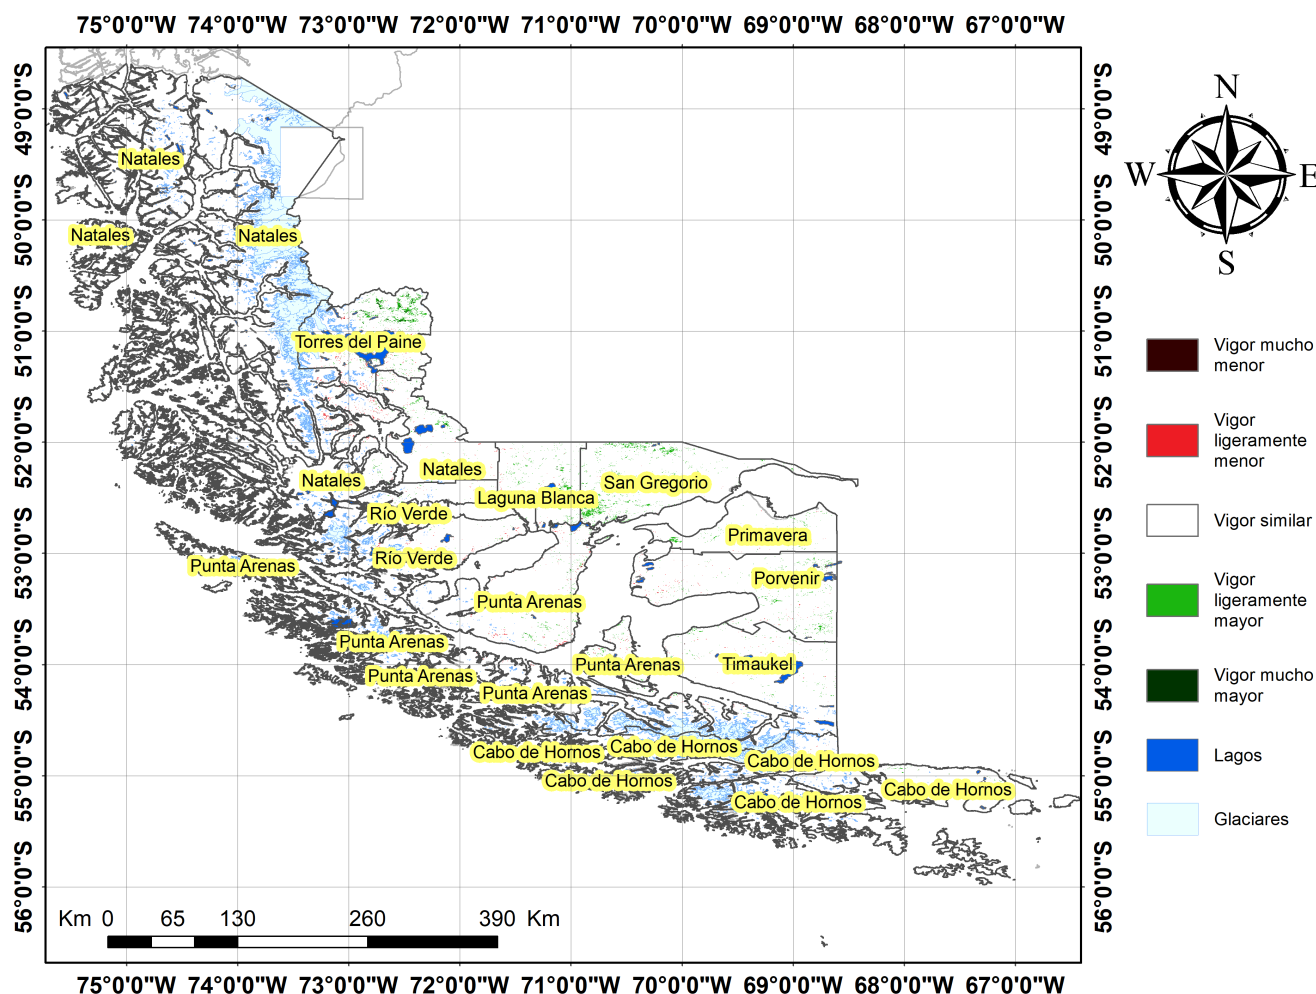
75°0'0"W 74°0'0"W 73°0'0"W 72°0'0"W 71°0'0"W 70°0'0"W 69°0'0"W 68°0'0"W 67°0'0"W

49°0'0"S
50°0'0"S
51°0'0"S
52°0'0"S
53°0'0"S
54°0'0"S
55°0'0"S
56°0'0"S

Natales
Natales
Natales
Torres del Paine
Natales
Natales
Laguna Blanca
San Gregorio
Río Verde
Primavera
Río Verde
Punta Arenas
Porvenir
Punta Arenas
Punta Arenas
Punta Arenas
Timaukel
Punta Arenas
Punta Arenas
Cabo de Hornos
Cabo de Hornos
Cabo de Hornos
Cabo de Hornos
Cabo de Hornos
Cabo de Hornos

Km 0 65 130 260 390 Km

75°0'0"W 74°0'0"W 73°0'0"W 72°0'0"W 71°0'0"W 70°0'0"W 69°0'0"W 68°0'0"W 67°0'0"W

49°0'0"S
50°0'0"S
51°0'0"S
52°0'0"S
53°0'0"S
54°0'0"S
55°0'0"S
56°0'0"S

N
W
E
S

Vigor mucho menor
Vigor ligeramente menor
Vigor similar
Vigor ligeramente mayor
Vigor mucho mayor
Lagos
Glaciares